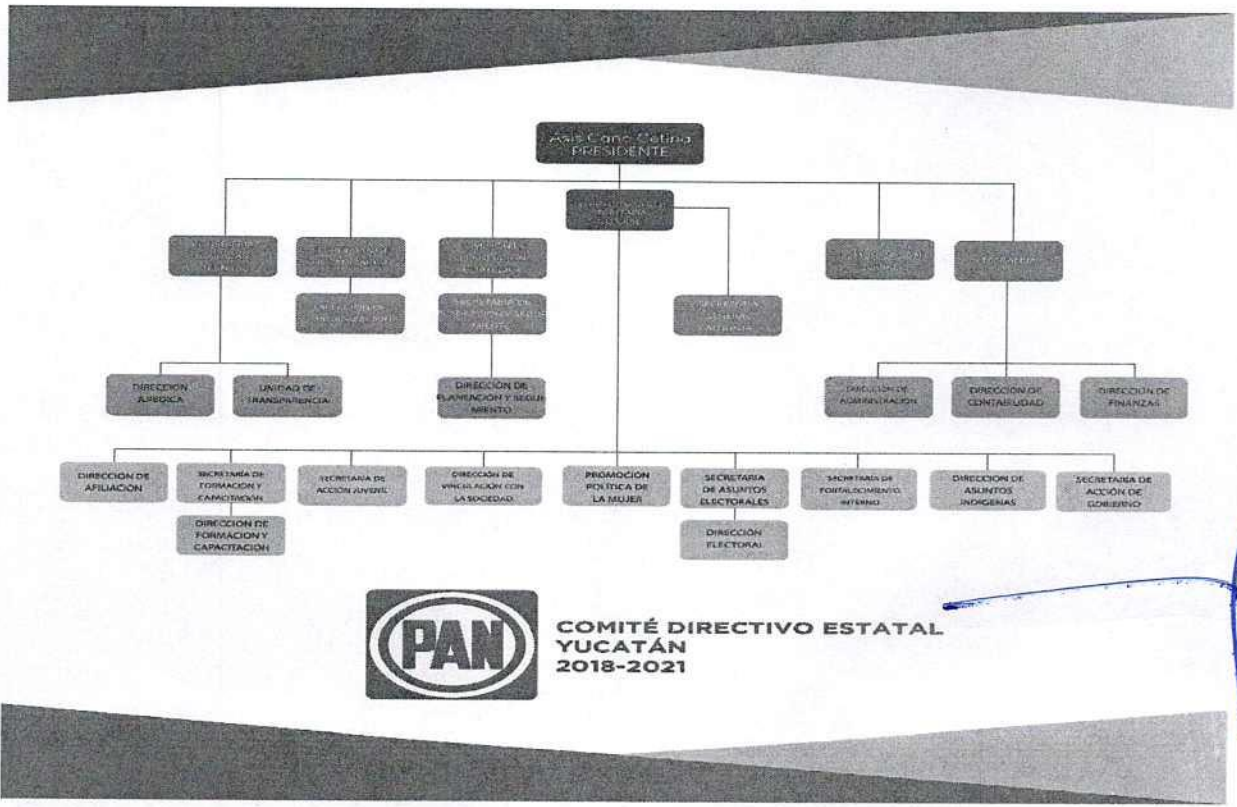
Asís Cano Cetina
PRESIDENTE

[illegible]

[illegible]

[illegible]

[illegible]

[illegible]

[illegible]

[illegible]

SECRETARÍA DE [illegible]

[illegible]

DIRECCION JURIDICA

UNIDAD DE TRANSPARENCIA

DIRECCIÓN DE PLANEACIÓN Y SEGUIMIENTO

DIRECCIÓN DE ADMINISTRACIÓN

DIRECCIÓN DE CONTABILIDAD

DIRECCIÓN DE FINANZAS

DIRECCION DE AFILIACION

SECRETARÍA DE FORMACION Y CAPACITACIÓN

DIRECCION DE FORMACION Y CAPACITACION

SECRETARIA DE ACCION JUVENIL

DIRECCIÓN DE VINCULACIÓN CON LA SOCIEDAD

PROMOCIÓN POLÍTICA DE LA MUJER

SECRETARIA DE ASUNTOS ELECTORALES

DIRECCIÓN ELECTORAL

SECRETARIA DE FORTALECIMIENTO INTERNO

DIRECCIÓN DE ASUNTOS INDIGENAS

SECRETARIA DE ACCIÓN DE GOBIERNO

PAN

COMITÉ DIRECTIVO ESTATAL
YUCATÁN
2018-2021